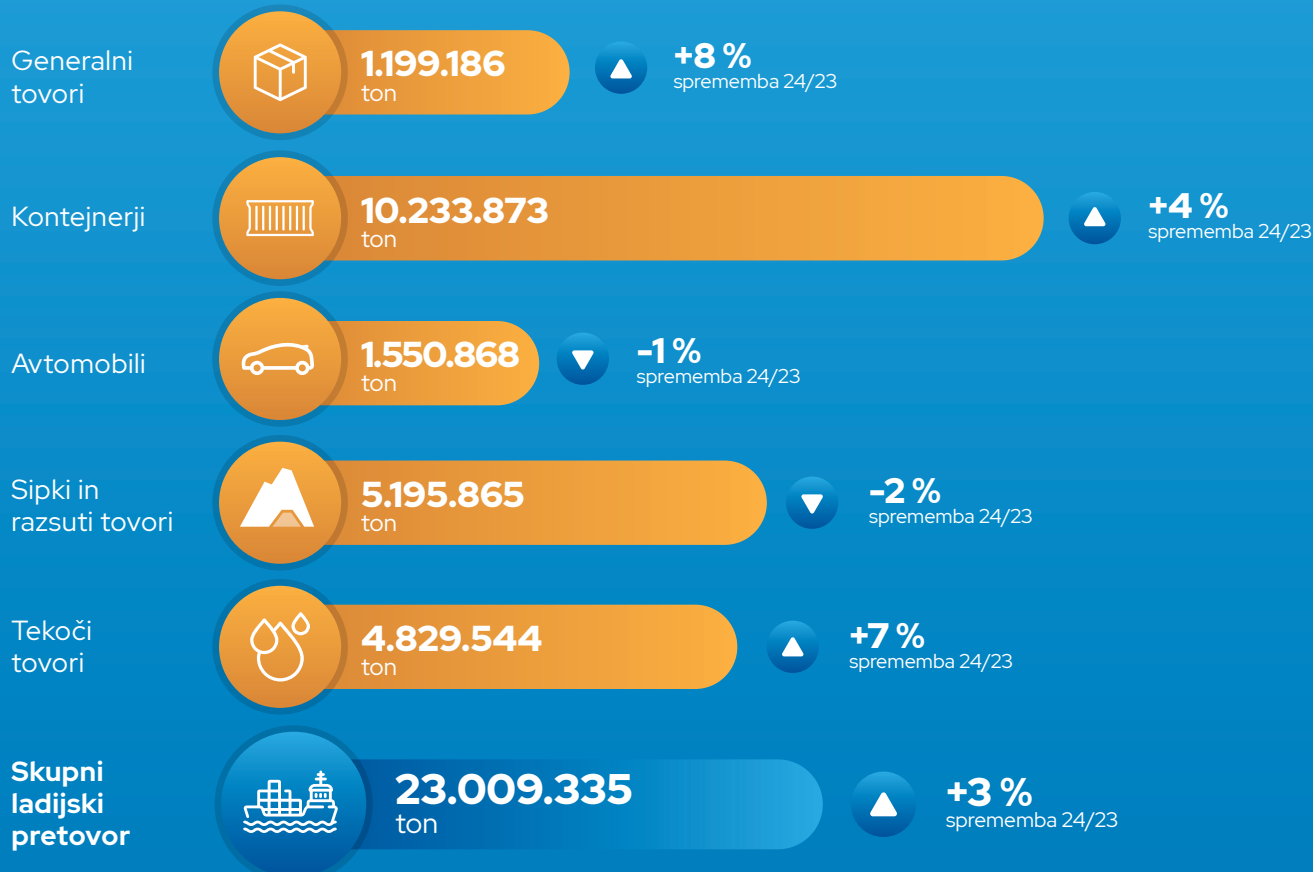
Generalni tovori
1.199.186
ton
+8 %
sprememba 24/23

Kontejnerji
10.233.873
ton
+4 %
sprememba 24/23

Avtomobili
1.550.868
ton
-1 %
sprememba 24/23

Sipki in razsuti tovori
5.195.865
ton
-2 %
sprememba 24/23

Tekoči tovori
4.829.544
ton
+7 %
sprememba 24/23

Skupni ladijski pretovor
23.009.335
ton
+3 %
sprememba 24/23